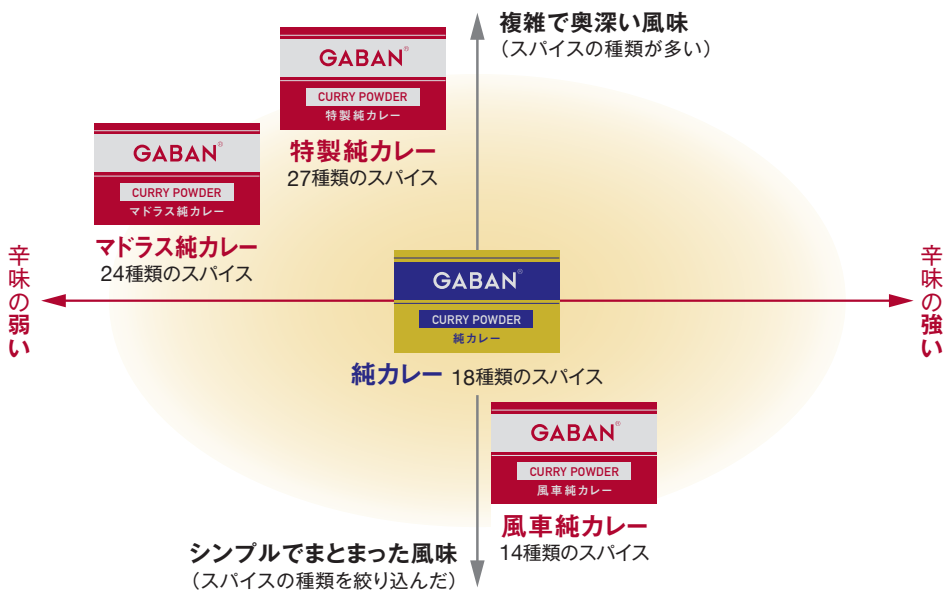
複雑で奥深い風味
（スパイスの種類が多い）

GABAN®
CURRY POWDER
特製純カレー
特製純カレー
27種類のスパイス

GABAN®
CURRY POWDER
マドラス純カレー
マドラス純カレー
24種類のスパイス

辛味の弱い

辛味の強い

GABAN®
CURRY POWDER
純カレー
純カレー 18種類のスパイス

GABAN®
CURRY POWDER
風車純カレー
風車純カレー
14種類のスパイス

シンプルでまとまった風味
（スパイスの種類を絞り込んだ）